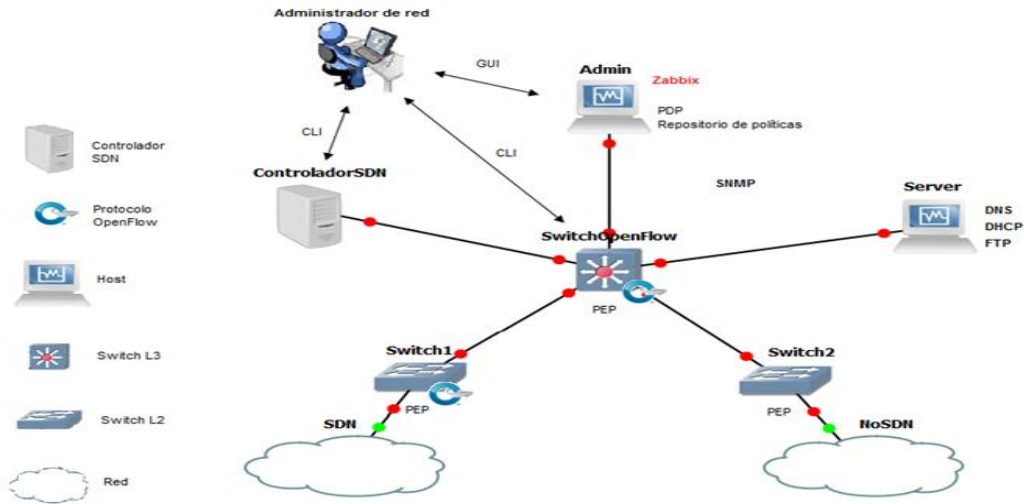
Controlador SDN

Protocolo OpenFlow

Host

Switch L3

Switch L2

Red

Administrador de red

GUI

CLI

CLI

Admin

Zabbix

PDP
Repositorio de políticas

ControladorSDN

SNMP

Server

DNS
DHCP
FTP

SwitchOpenFlow

PEP

Switch1

Switch2

PEP

PEP

SDN

NoSDN